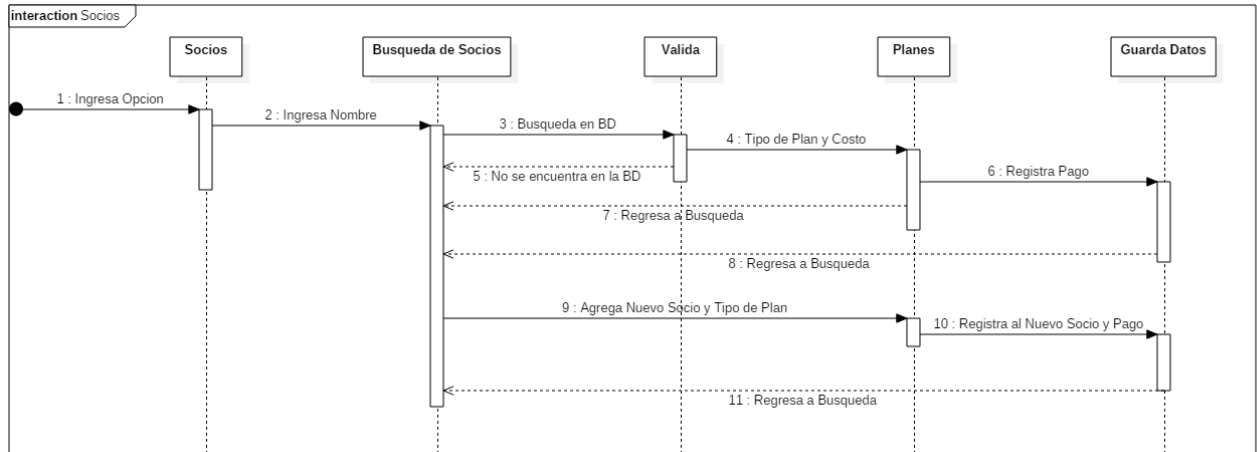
interaction Socios

Socios

Busqueda de Socios

Valida

Planes

Guarda Datos

1 : Ingresa Opcion

2 : Ingresa Nombre

3 : Busqueda en BD

4 : Tipo de Plan y Costo

5 : No se encuentra en la BD

6 : Registra Pago

7 : Regresa a Busqueda

8 : Regresa a Busqueda

9 : Agrega Nuevo Socio y Tipo de Plan

10 : Registra al Nuevo Socio y Pago

11 : Regresa a Busqueda